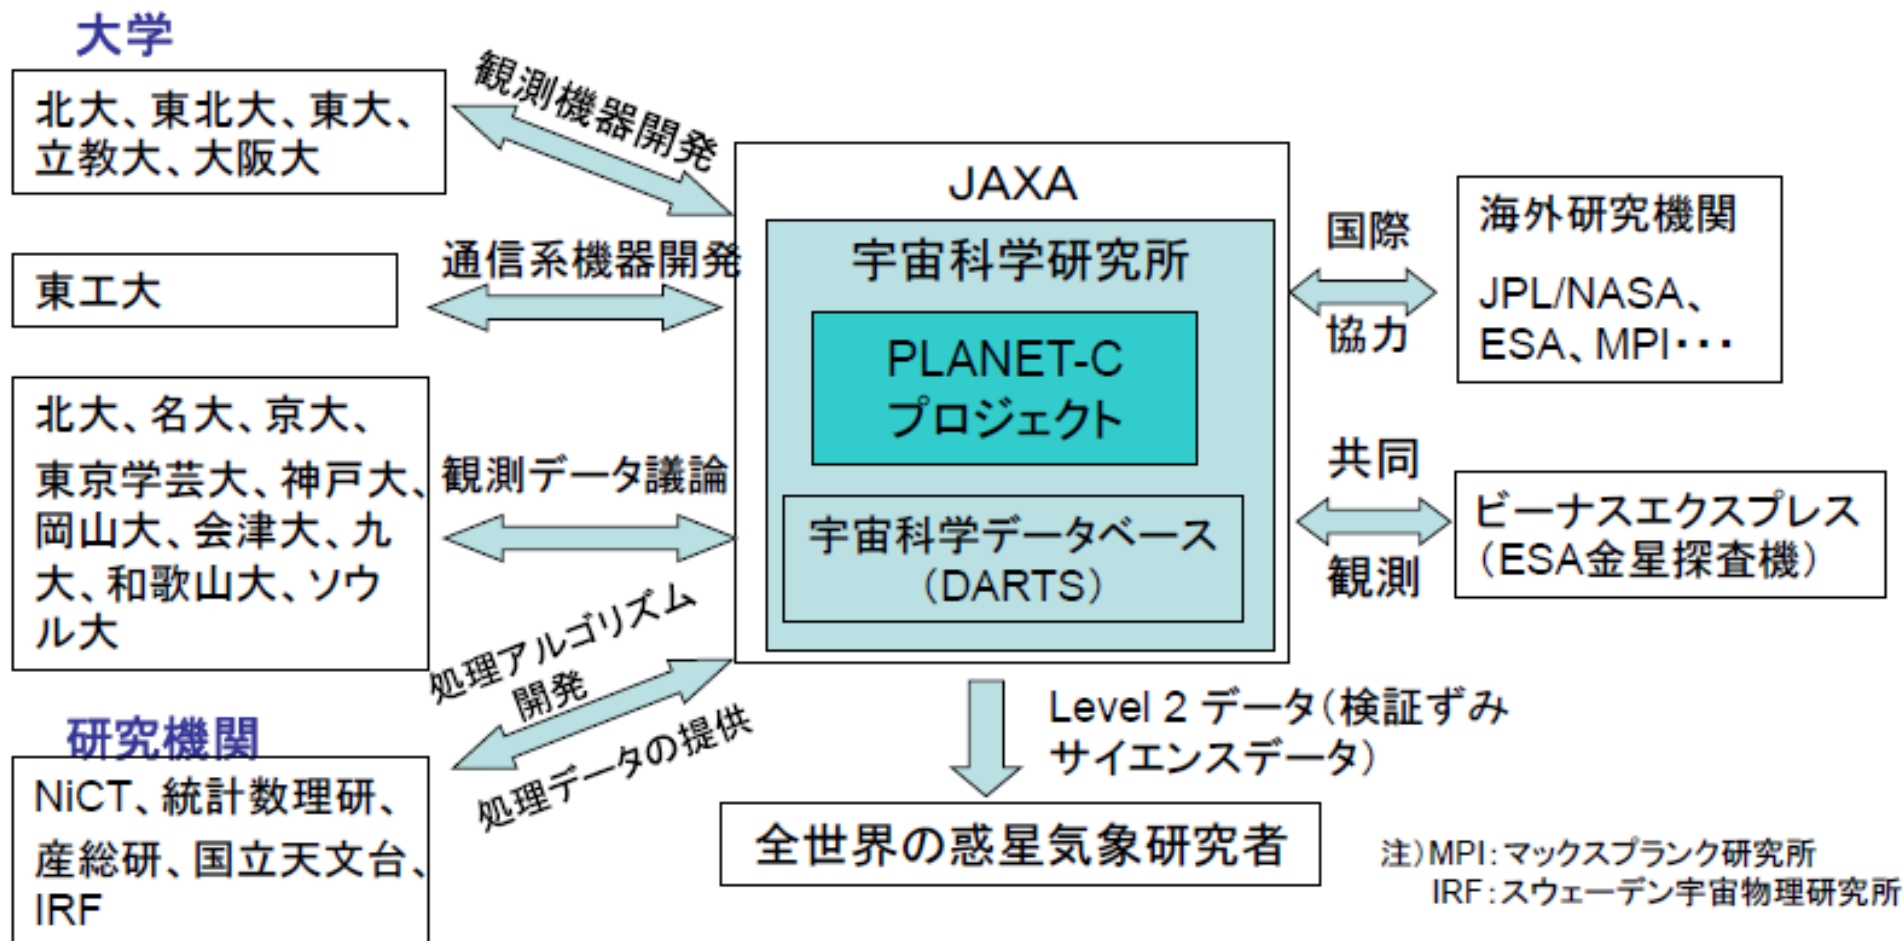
大学

北大、東北大、東大、立教大、大阪大

観測機器開発

東工大

通信系機器開発

北大、名大、京大、東京学芸大、神戸大、岡山大、会津大、九大、和歌山大、ソウル大

観測データ議論

処理アルゴリズム開発

処理データの提供

研究機関

NiCT、統計数理研、産総研、国立天文台、IRF

JAXA

宇宙科学研究所

PLANET-C プロジェクト

宇宙科学データベース（DARTS）

国際

協力

海外研究機関

JPL/NASA、ESA、MPI・・・

共同

観測

ビーナスエクスプレス（ESA金星探査機）

Level 2 データ（検証ずみサイエンスデータ）

全世界の惑星気象研究者

注）MPI：マックスプランク研究所
IRF：スウェーデン宇宙物理研究所